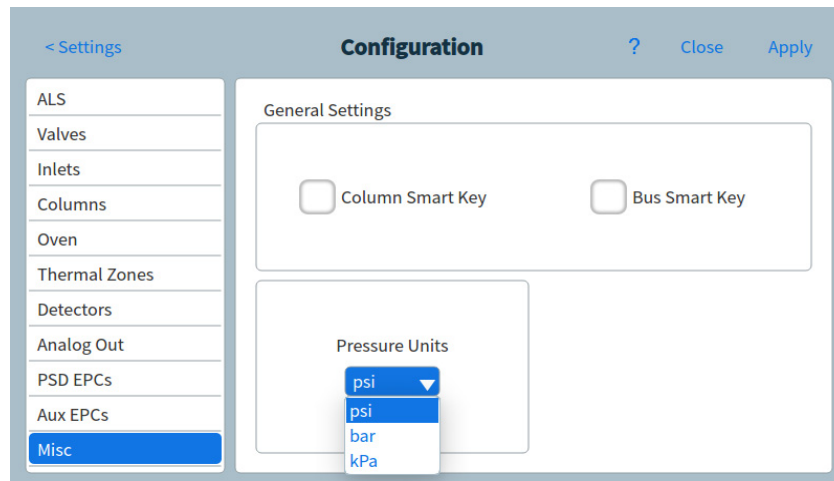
< Settings

Configuration

?

Close

Apply

ALS

Valves

Inlets

Columns

Oven

Thermal Zones

Detectors

Analog Out

PSD EPCs

Aux EPCs

Misc

General Settings

Column Smart Key

Bus Smart Key

Pressure Units

psi

psi

bar

kPa